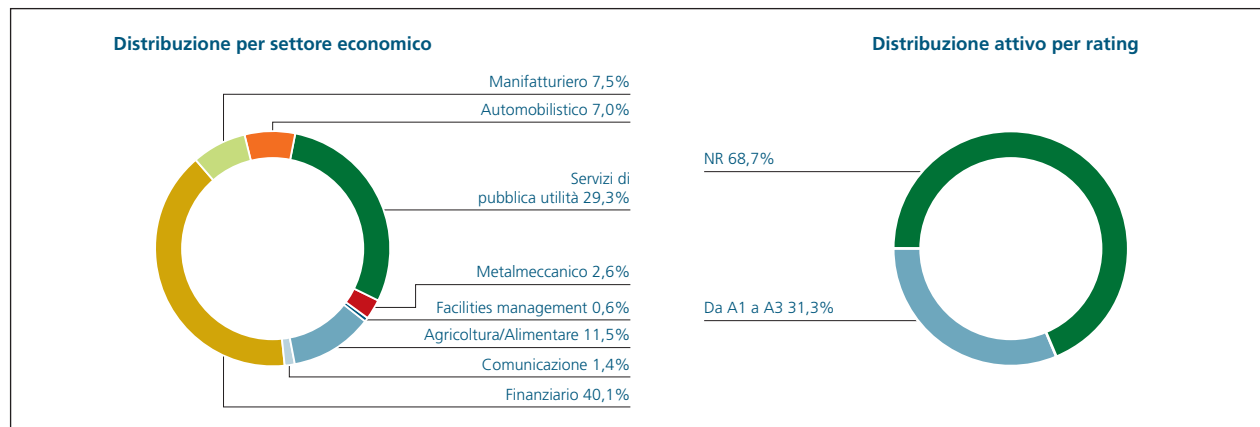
Distribuzione per settore economico

Manifatturiero 7,5%
Automobilistico 7,0%
Servizi di pubblica utilità 29,3%
Metalmeccanico 2,6%
Facilities management 0,6%
Agricoltura/Alimentare 11,5%
Comunicazione 1,4%
Finanziario 40,1%

Distribuzione attivo per rating

NR 68,7%
Da A1 a A3 31,3%